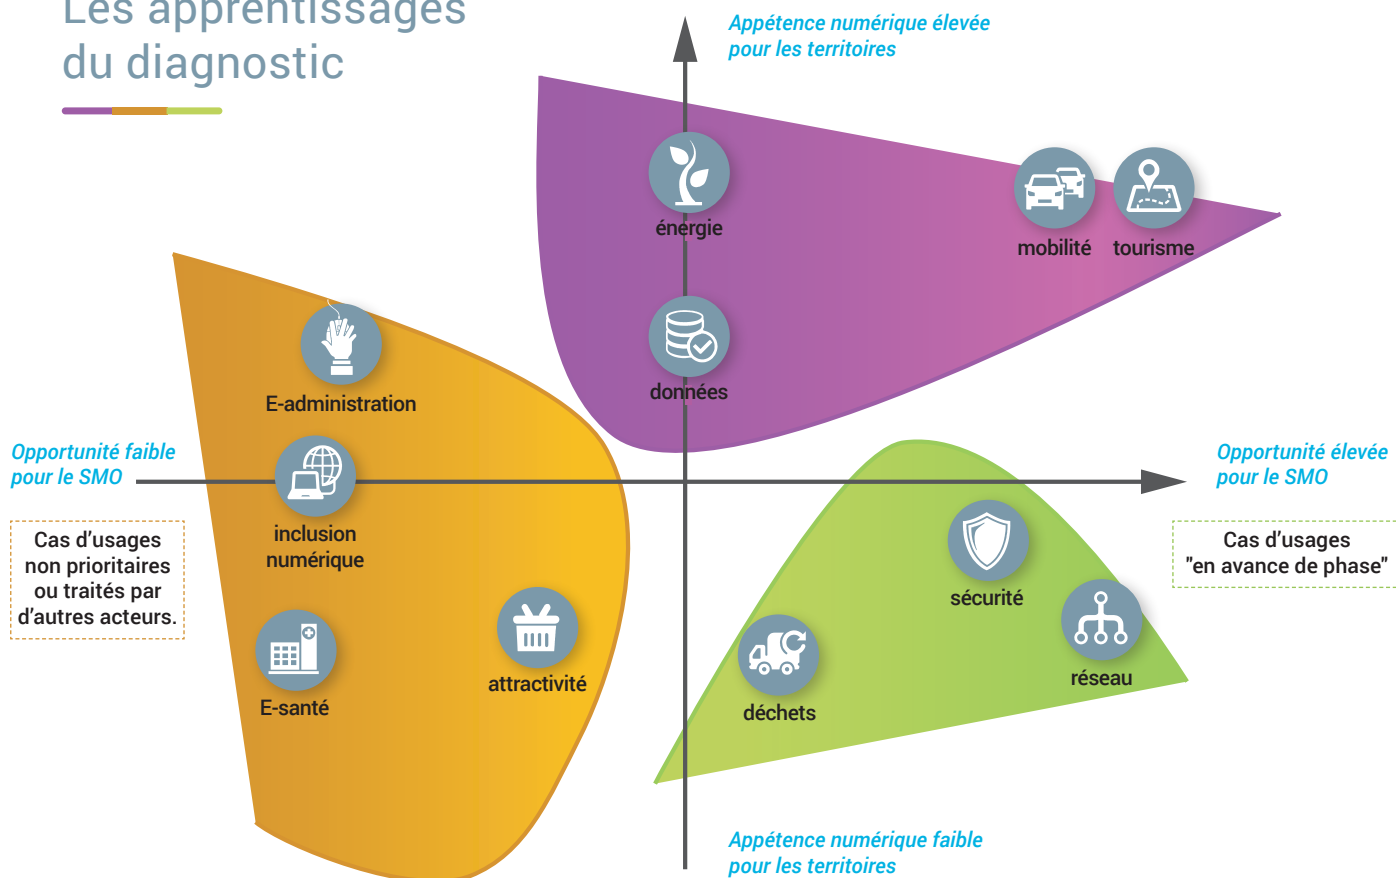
Les apprentissages du diagnostic

Appétence numérique élevée pour les territoires

énergie

mobilité

tourisme

données

E-administration

Opportunité faible pour le SMO

Opportunité élevée pour le SMO

inclusion numérique

Cas d'usages non prioritaires ou traités par d'autres acteurs.

Cas d'usages "en avance de phase"

sécurité

réseau

E-santé

attractivité

déchets

Appétence numérique faible pour les territoires